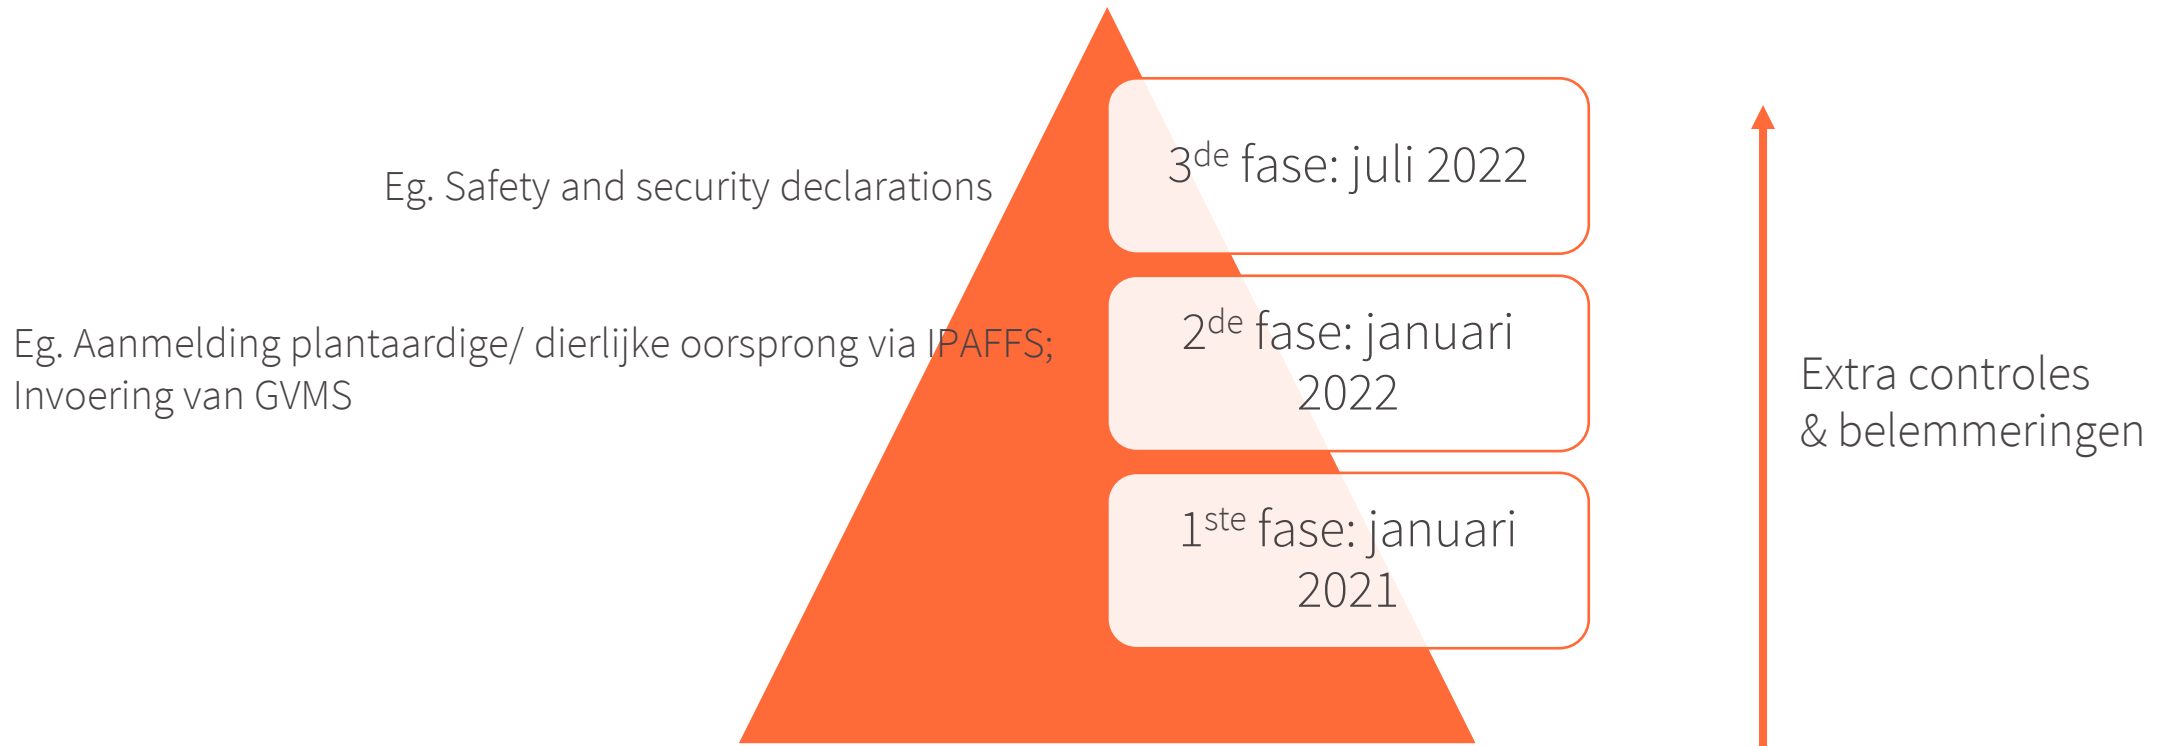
Eg. Safety and security declarations

$3^{de}$ fase: juli 2022

Eg. Aanmelding plantaardige/ dierlijke oorsprong via IPAFFS; Invoering van GVMS

$2^{de}$ fase: januari 2022

$1^{ste}$ fase: januari 2021

Extra controles & belemmeringen